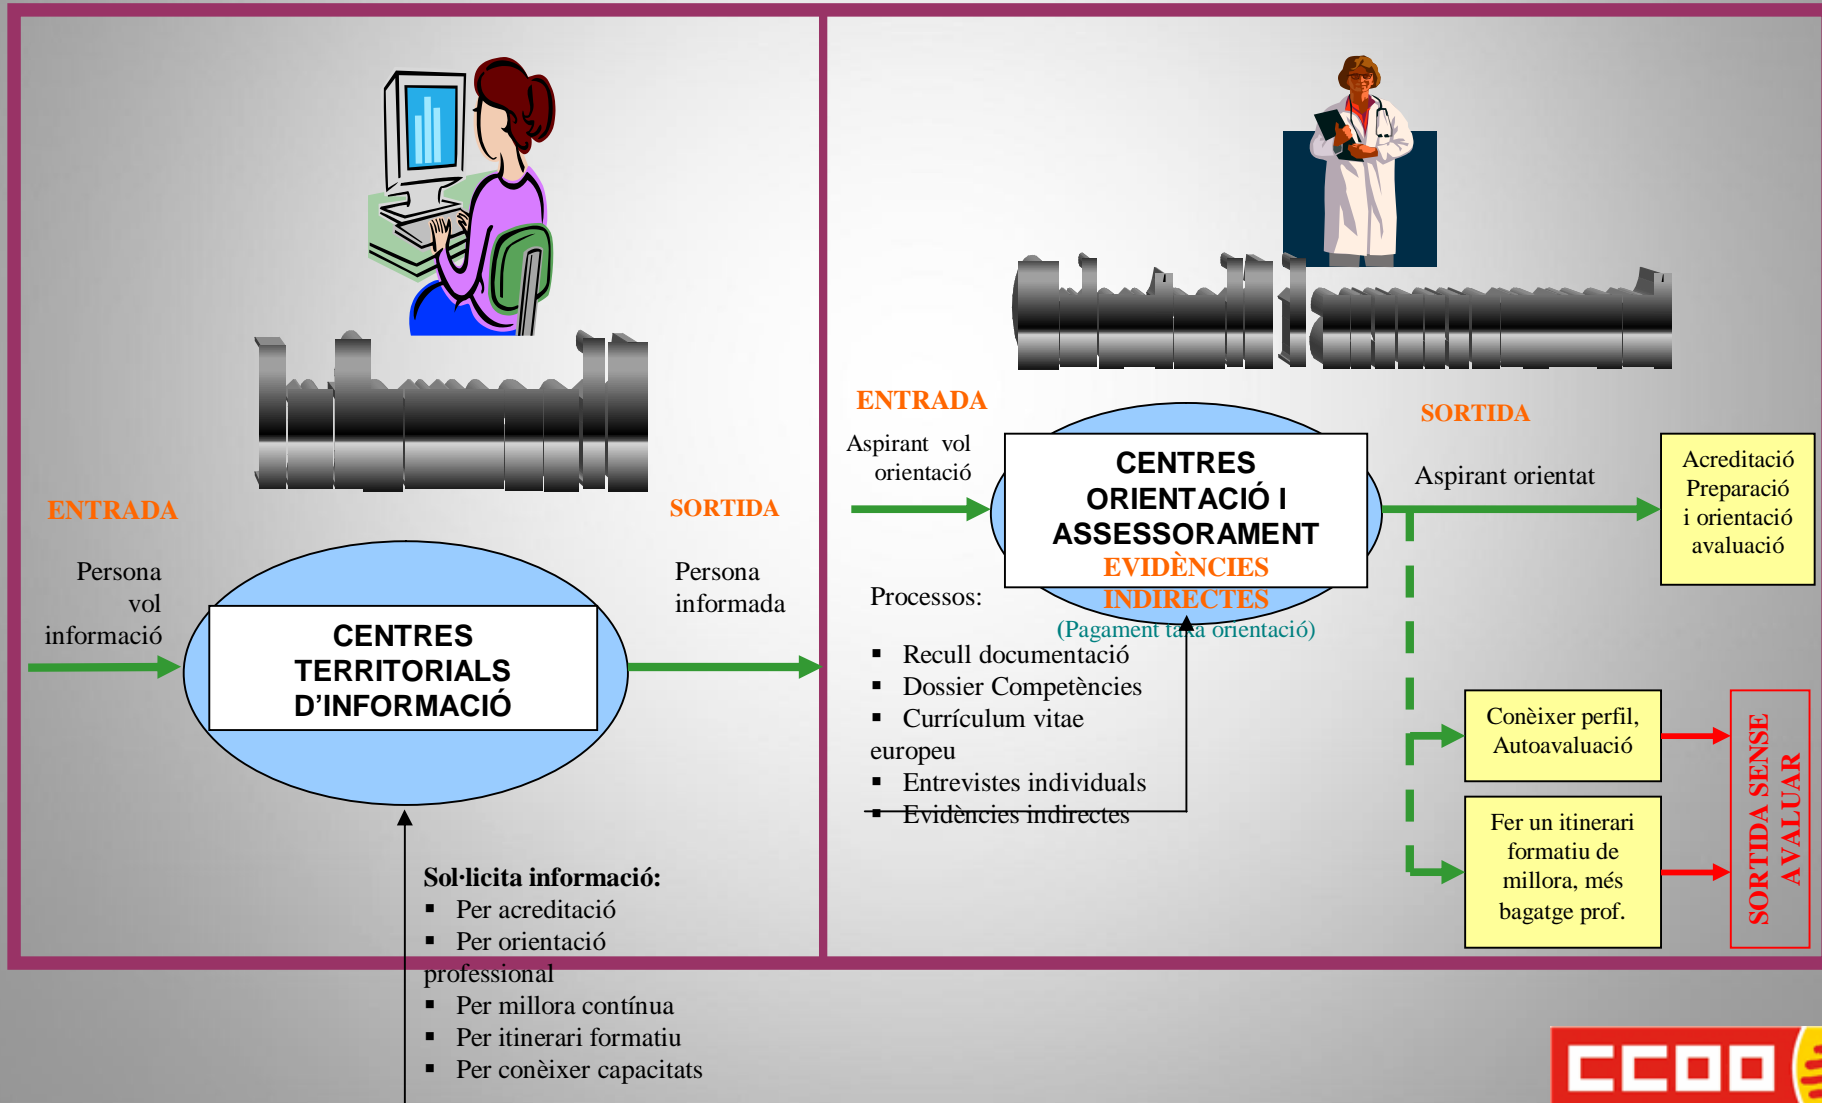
ENTRADA

Persona vol informació

CENTRES TERRITORIALS D'INFORMACIÓ

SORTIDA

Persona informada

Sol·licita informació:
▪ Per acreditació
▪ Per orientació professional
▪ Per millora contínua
▪ Per itinerari formatiu
▪ Per conèixer capacitats

ENTRADA

Aspirant vol orientació

CENTRES ORIENTACIÓ I ASSESSORAMENT
EVIDÈNCIES INDIRECTES
(Pagament taxa orientació)

SORTIDA

Aspirant orientat

Acreditació Preparació i orientació avaluació

Processos:
▪ Recull documentació
▪ Dossier Competències
▪ Currículum vitae europeu
▪ Entrevistes individuals
▪ Evidències indirectes

Conèixer perfil, Autoavaluació

Fer un itinerari formatiu de millora, més bagatge prof.

SORTIDA SENSE AVALUAR

CCOO